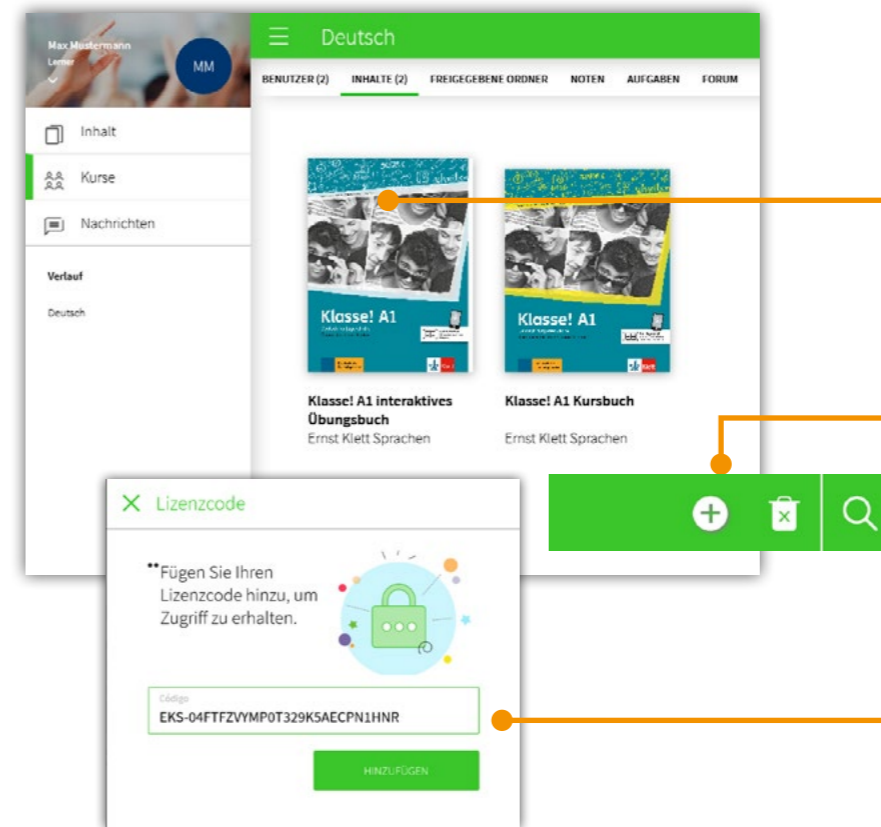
Max Mustermann
Lerner

MM

Inhalt

Kurse

Nachrichten

Verlauf

Deutsch

Deutsch

BENUTZER (2) INHALTE (2) FREIGEGEBENE ORDNER NOTEN AUFGABEN FORUM

Klasse! A1

Klasse! A1 interaktives Übungsbuch
Ernst Klett Sprachen

Klasse! A1

Klasse! A1 Kursbuch
Ernst Klett Sprachen

Lizenzcode

Fügen Sie Ihren Lizenzcode hinzu, um Zugriff zu erhalten.

Código
EKS-04FTFZVYMP0T329K5AECPN1HNR

HINZUFÜGEN